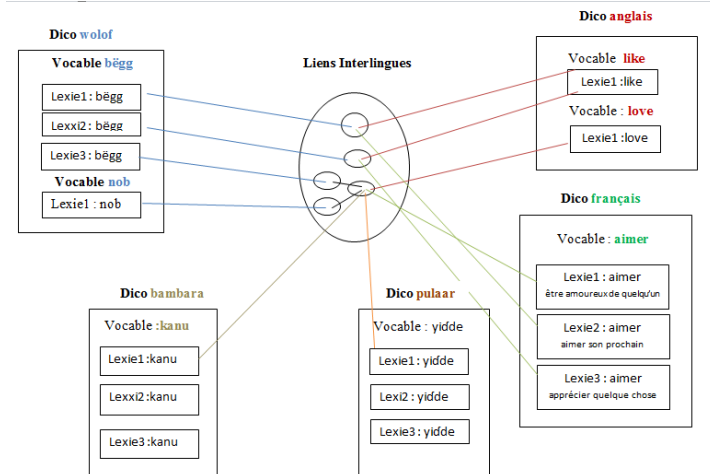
Dico wolof

Vocable bëgg

Lexie1 : bëgg

Lexxi2 : bëgg

Lexie3 : bëgg

Vocable nob

Lexie1 : nob

Liens Interlingues

Dico anglais

Vocable like

Lexie1 :like

Vocable : love

Lexie1 :love

Dico français

Vocable : aimer

Lexie1 : aimer
être amoureux de quelqu'un

Lexie2 : aimer
aimer son prochain

Lexie3 : aimer
apprécier quelque chose

Dico bambara

Vocable :kanu

Lexie1 :kanu

Lexxi2 :kanu

Lexie3 :kanu

Dico pulaar

Vocable : yidde

Lexie1 : yidde

Lexi2 : yidde

Lexie3 : yidde